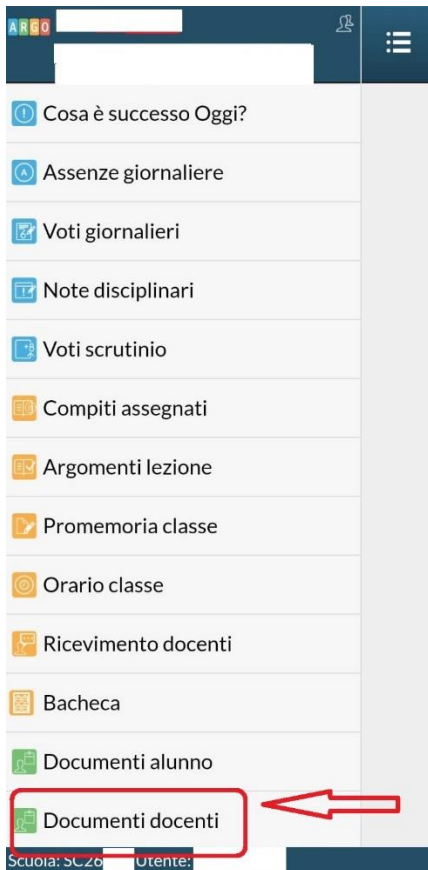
ARGO

Cosa è successo Oggi?

Assenze giornaliere

Voti giornalieri

Note disciplinari

Voti scrutinio

Compiti assegnati

Argomenti lezione

Promemoria classe

Orario classe

Ricevimento docenti

Bacheca

Documenti alunno

Documenti docenti

Scuola: SC26 Utente: